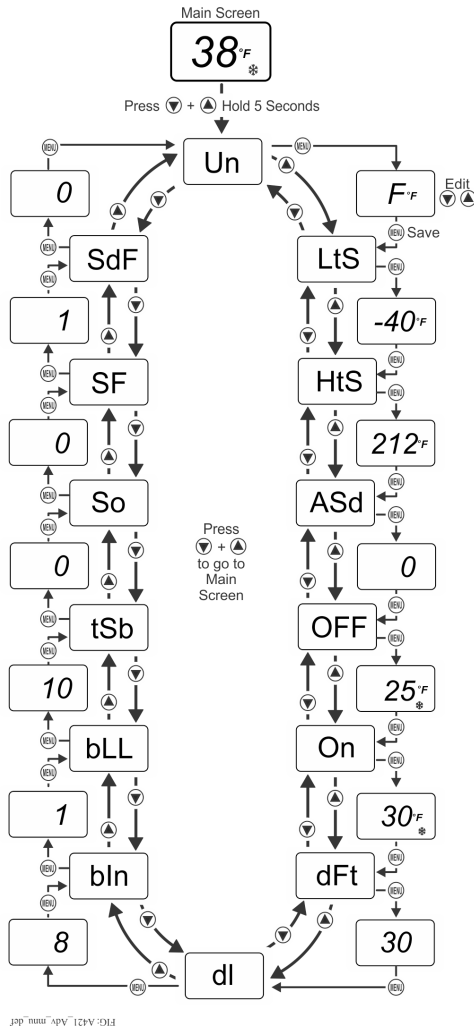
Main Screen

38°F

Press ▼ + ▲ Hold 5 Seconds

Un

MENU

F°F

Edit ▼ ▲

MENU Save

LtS

MENU

-40°F

MENU

HtS

MENU

212°F

MENU

ASd

MENU

0

MENU

OFF

MENU

25°F

MENU

On

MENU

30°F

MENU

dFt

MENU

30

MENU

dl

MENU

8

bIn

MENU

1

MENU

bLL

MENU

10

MENU

tSb

MENU

0

MENU

So

MENU

0

MENU

SF

MENU

1

MENU

SdF

MENU

0

MENU

Press ▼ + ▲ to go to Main Screen

FIG: A421_Adv_mnu_def